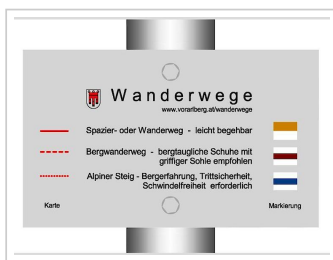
Wanderwege
www.vorarlberg.at/wanderwege

Spazier- oder Wanderweg - leicht begehbar

Bergwanderweg - bergtaugliche Schuhe mit griffiger Sohle empfohlen

Alpiner Steig - Bergerfahrung, Trittsicherheit, Schwindelfreiheit erforderlich

Karte

Markierung